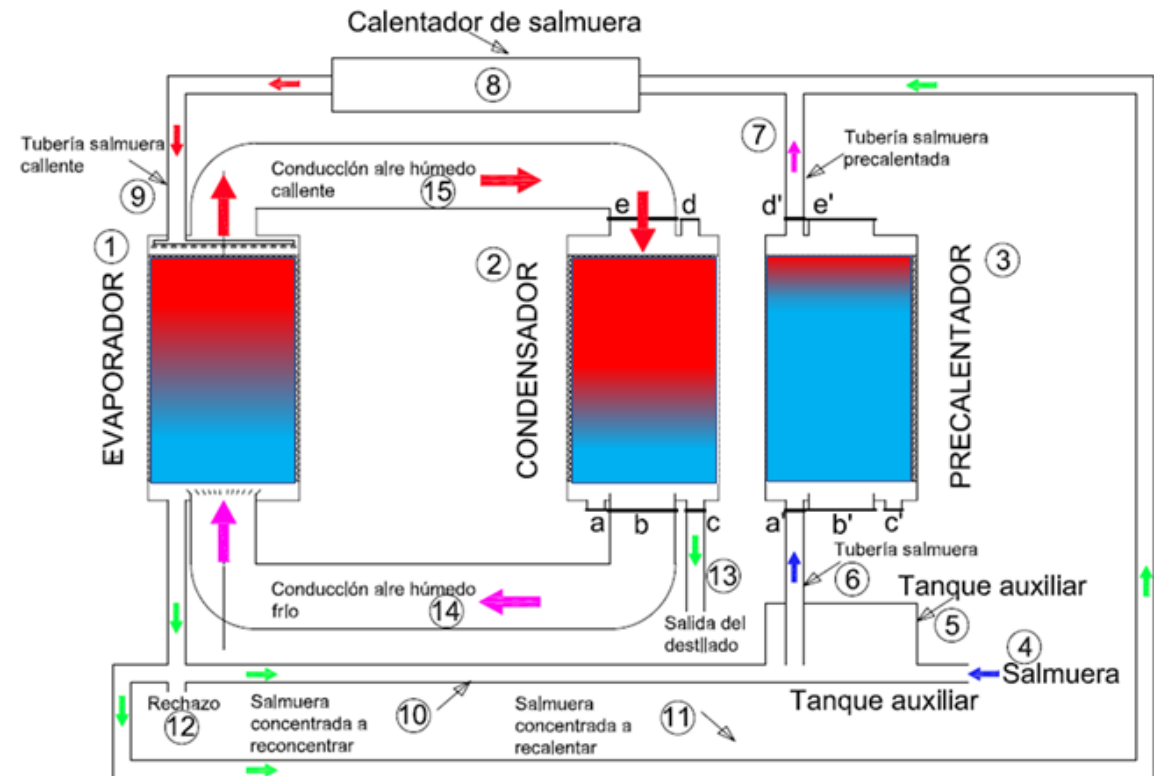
Calentador de salmuera

8

Tubería salmuera callente

9

Conducción aire húmedo caliente

15

7

Tubería salmuera precalentada

e d

d' e'

1

EVAPORADOR

2

CONDENSADOR

PRECALENTADOR

3

a b c

a' b' c'

Tubería salmuera

6

13

Tanque auxiliar

5

Conducción aire húmedo frío

14

Salida del destilado

4

Salmuera

Tanque auxiliar

Rechazo

12

Salmuera concentrada a reconcentrar

10

Salmuera concentrada a recalentar

11